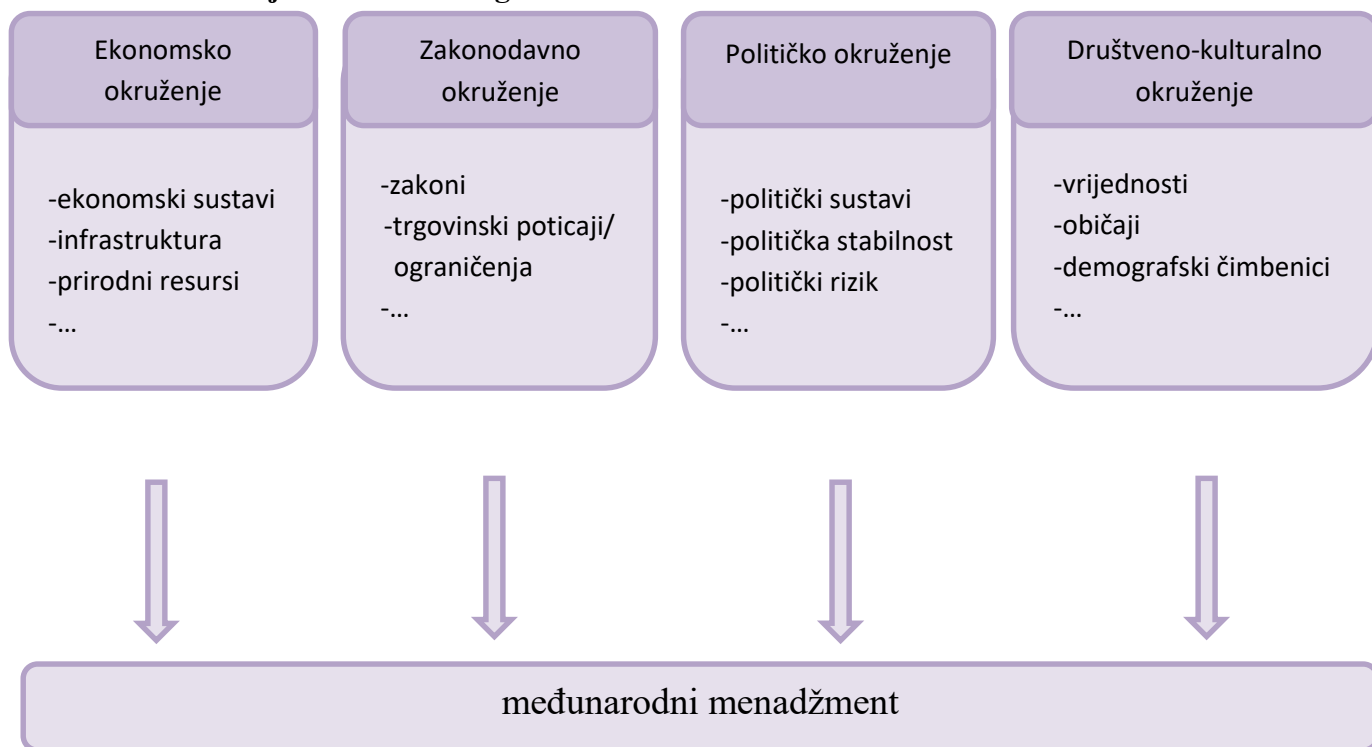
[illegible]

Ekonomsko okruženje

-ekonomski sustavi
-infrastruktura
-prirodni resursi
-…

Zakonodavno okruženje

-zakoni
-trgovinski poticaji/ ograničenja
-…

Političko okruženje

-politički sustavi
-politička stabilnost
-politički rizik
-…

Društveno-kulturalno okruženje

-vrijednosti
-običaji
-demografski čimbenici
-…

međunarodni menadžment